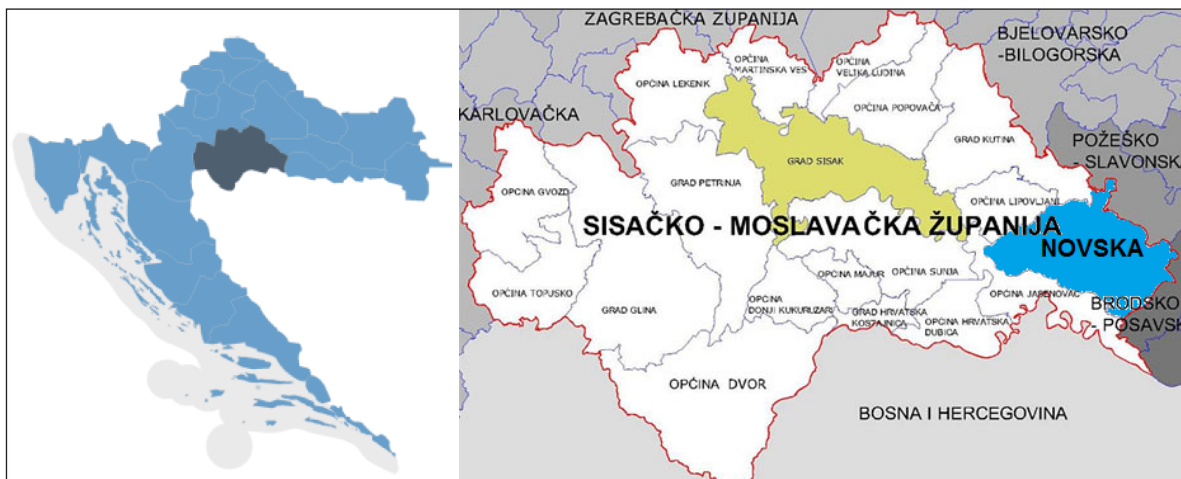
ZAGREBAČKA ŽUPANIJA

BJELOVARSKO -BILOGORSKA

KARLOVAČKA

POŽEŠKO - SLAVONSK

OPĆINA MARTINSKA VES

OPĆINA LEKENIK

OPĆINA VELIKA LUDINA

OPĆINA POPOVAČA

GRAD SISAK

GRAD KUTINA

GRAD PETRINJA

OPĆINA GVOZD

OPĆINA LIPOVLJANI

SISAČKO - MOSLAVAČKA ŽUPANIJA

NOVSKA

OPĆINA MAJUR

OPĆINA SUNJA

OPĆINA TOPUSKO

GRAD GLINA

OPĆINA DONJI KUKURUZARI

GRAD HRVATSKA KOSTAJNICA

OPĆINA HRVATSKA DUBICA

OPĆINA JASENOVAC

BRODSKO - POSAVSK

OPĆINA DVOR

BOSNA I HERCEGOVINA